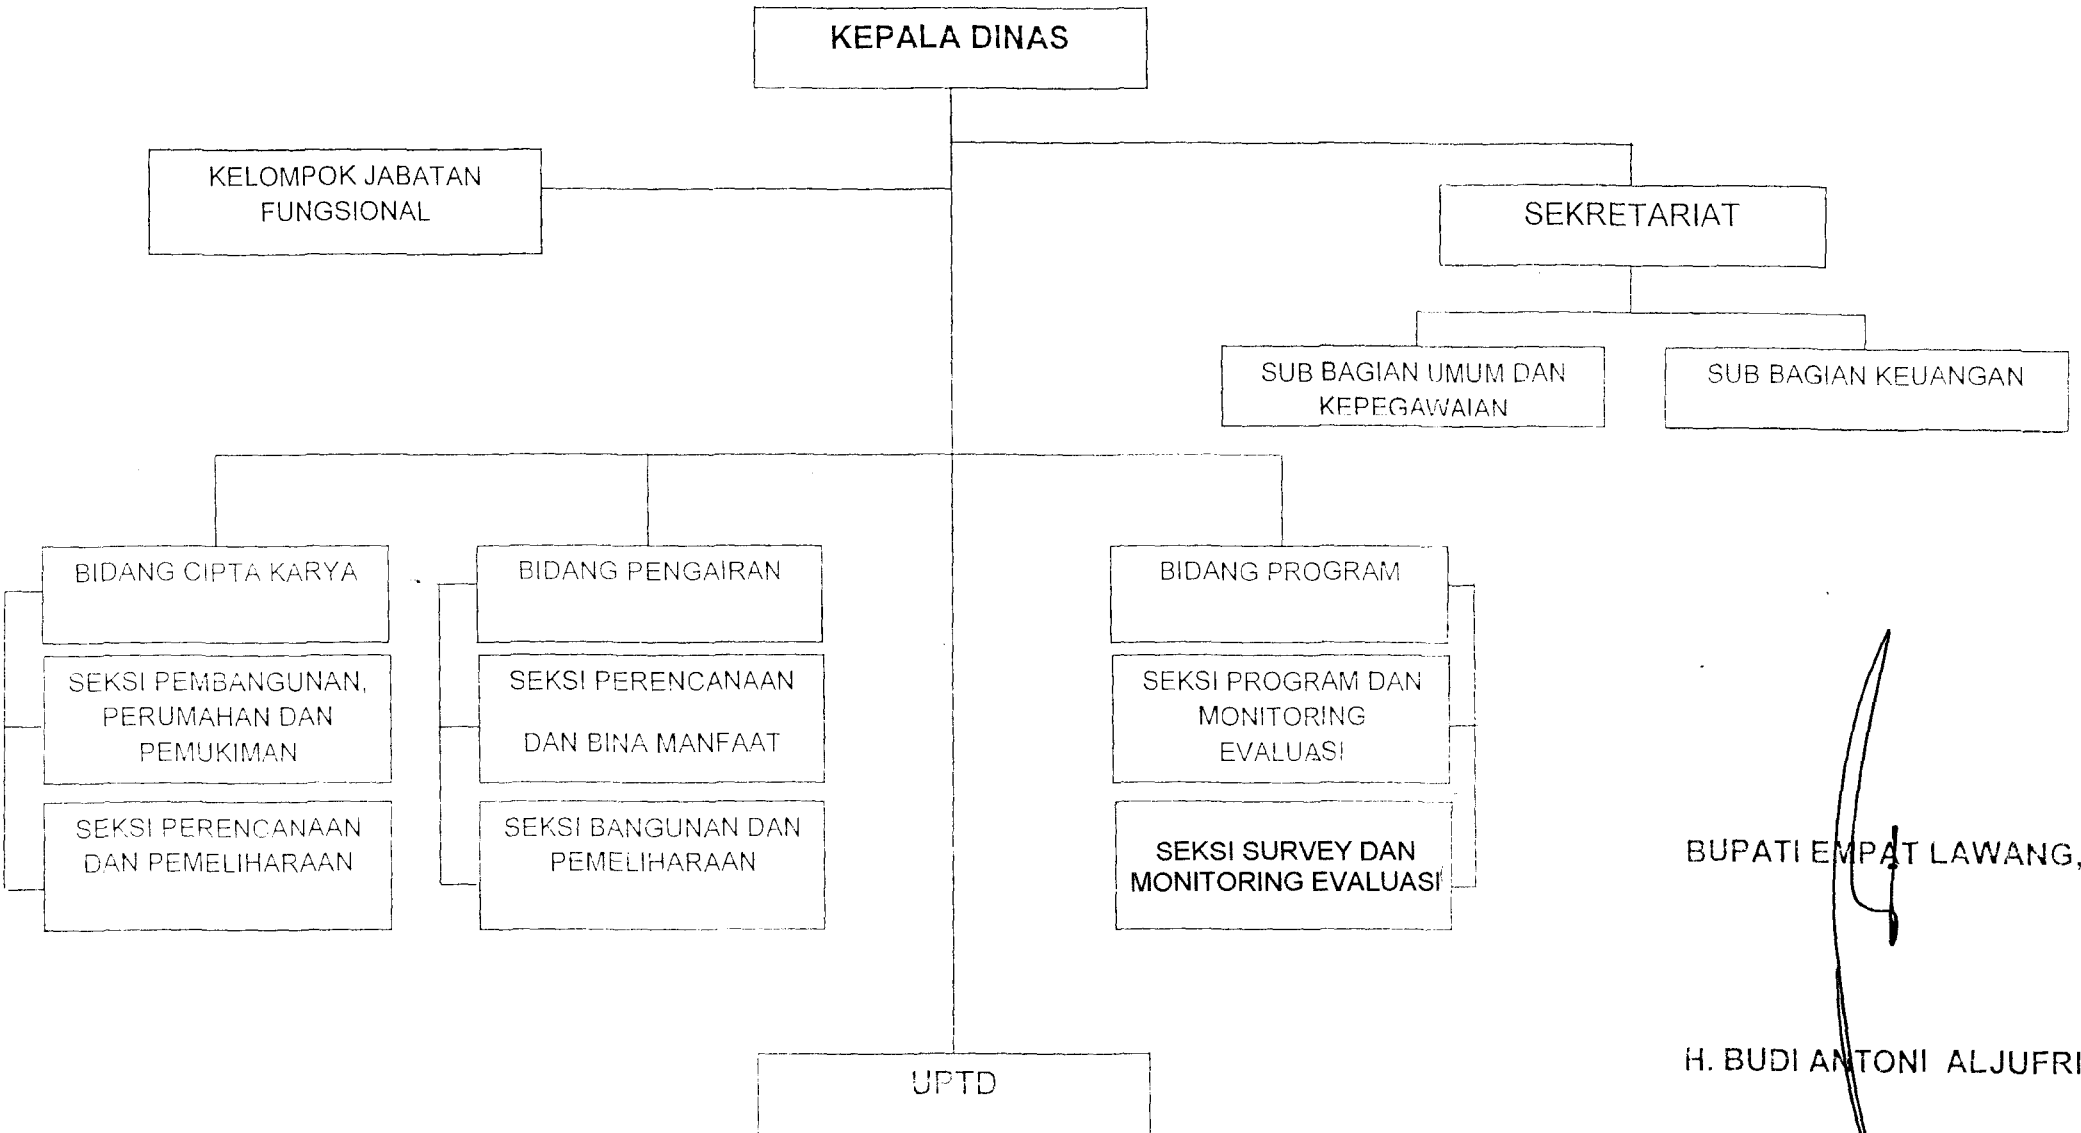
KEPALA DINAS

KELOMPOK JABATAN FUNGSIONAL

SEKRETARIAT

SUB BAGIAN UMUM DAN KEPEGAWAIAN

SUB BAGIAN KEUANGAN

BIDANG CIPTA KARYA

SEKSI PEMBANGUNAN, PERUMAHAN DAN PEMUKIMAN

SEKSI PERENCANAAN DAN PEMELIHARAAN

BIDANG PENGAIRAN

SEKSI PERENCANAAN

DAN BINA MANFAAT

SEKSI BANGUNAN DAN PEMELIHARAAN

BIDANG PROGRAM

SEKSI PROGRAM DAN MONITORING EVALUASI

SEKSI SURVEY DAN MONITORING EVALUASI

UPTD

BUPATI EMPAT LAWANG,

H. BUDI ANTONI ALJUFRI